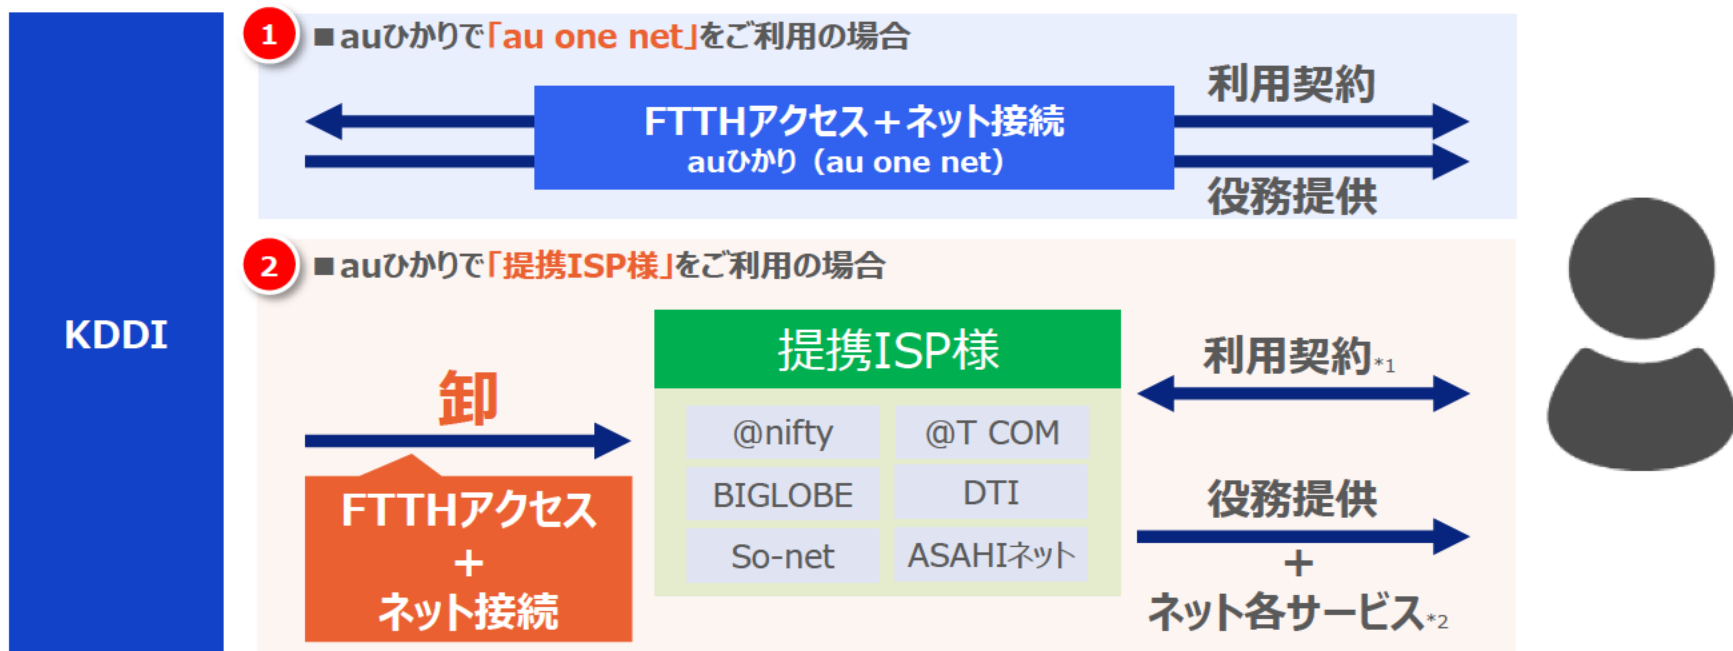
KDDI

1 ■auひかりで「au one net」をご利用の場合

FTTHアクセス＋ネット接続
auひかり（au one net）

利用契約

役務提供

2 ■auひかりで「提携ISP様」をご利用の場合

卸

FTTHアクセス
＋
ネット接続

提携ISP様

| @nifty | @T COM |
|---|---|
| BIGLOBE | DTI |
| So-net | ASAHIネット |

利用契約*1

役務提供
＋
ネット各サービス*2